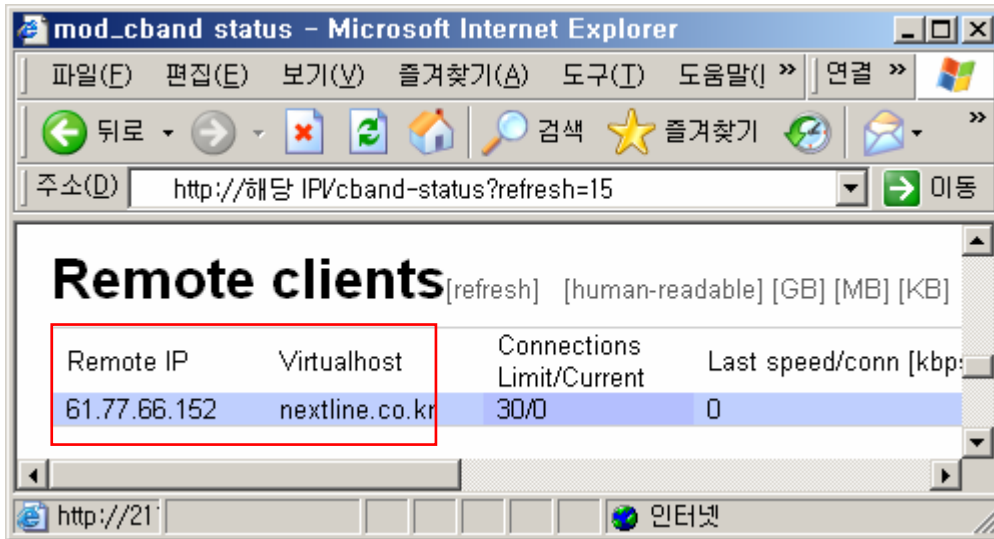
mod_cband status - Microsoft Internet Explorer

파일(F) 편집(E) 보기(V) 즐겨찾기(A) 도구(T) 도움말(I » 연결 »

뒤로 검색 즐겨찾기

주소(D) http://해당 IP/cband-status?refresh=15 이동

Remote clients [refresh] [human-readable] [GB] [MB] [KB]

| Remote IP | Virtualhost | Connections Limit/Current | Last speed/conn [kbp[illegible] |
|---|---|---|---|
| 61.77.66.152 | nextline.co.kr | 30/0 | 0 |

http://21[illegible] 인터넷